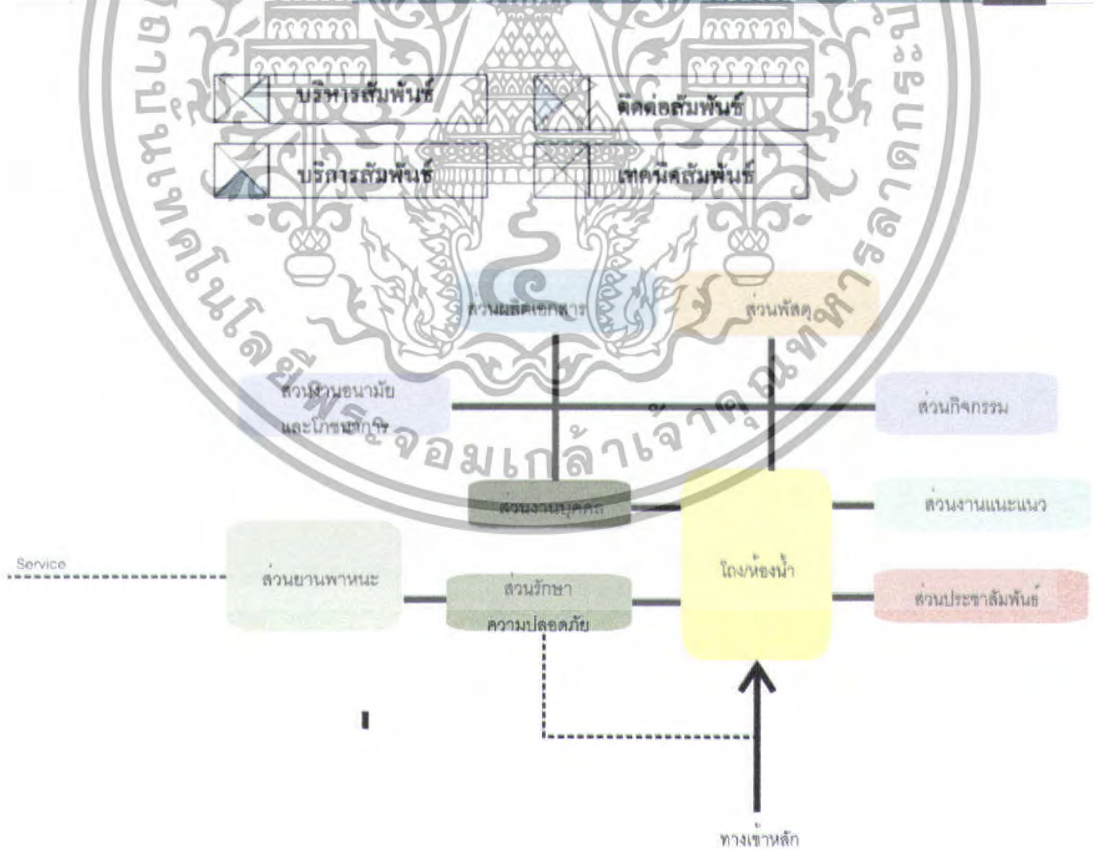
บริหารสัมพันธ์

ติดต่อสัมพันธ์

บริการสัมพันธ์

เทคนิคสัมพันธ์

ส่วนผลิตเอกสาร

ส่วนพัสดุ

ส่วนงานอนามัย และโภชนาการ

ส่วนกิจกรรม

ส่วนงานบุคคล

ส่วนงานแนะแนว

Service

ส่วนยานพาหนะ

ส่วนรักษา ความปลอดภัย

โถง/ห้องน้ำ

ส่วนประชาสัมพันธ์

ทางเข้าหลัก